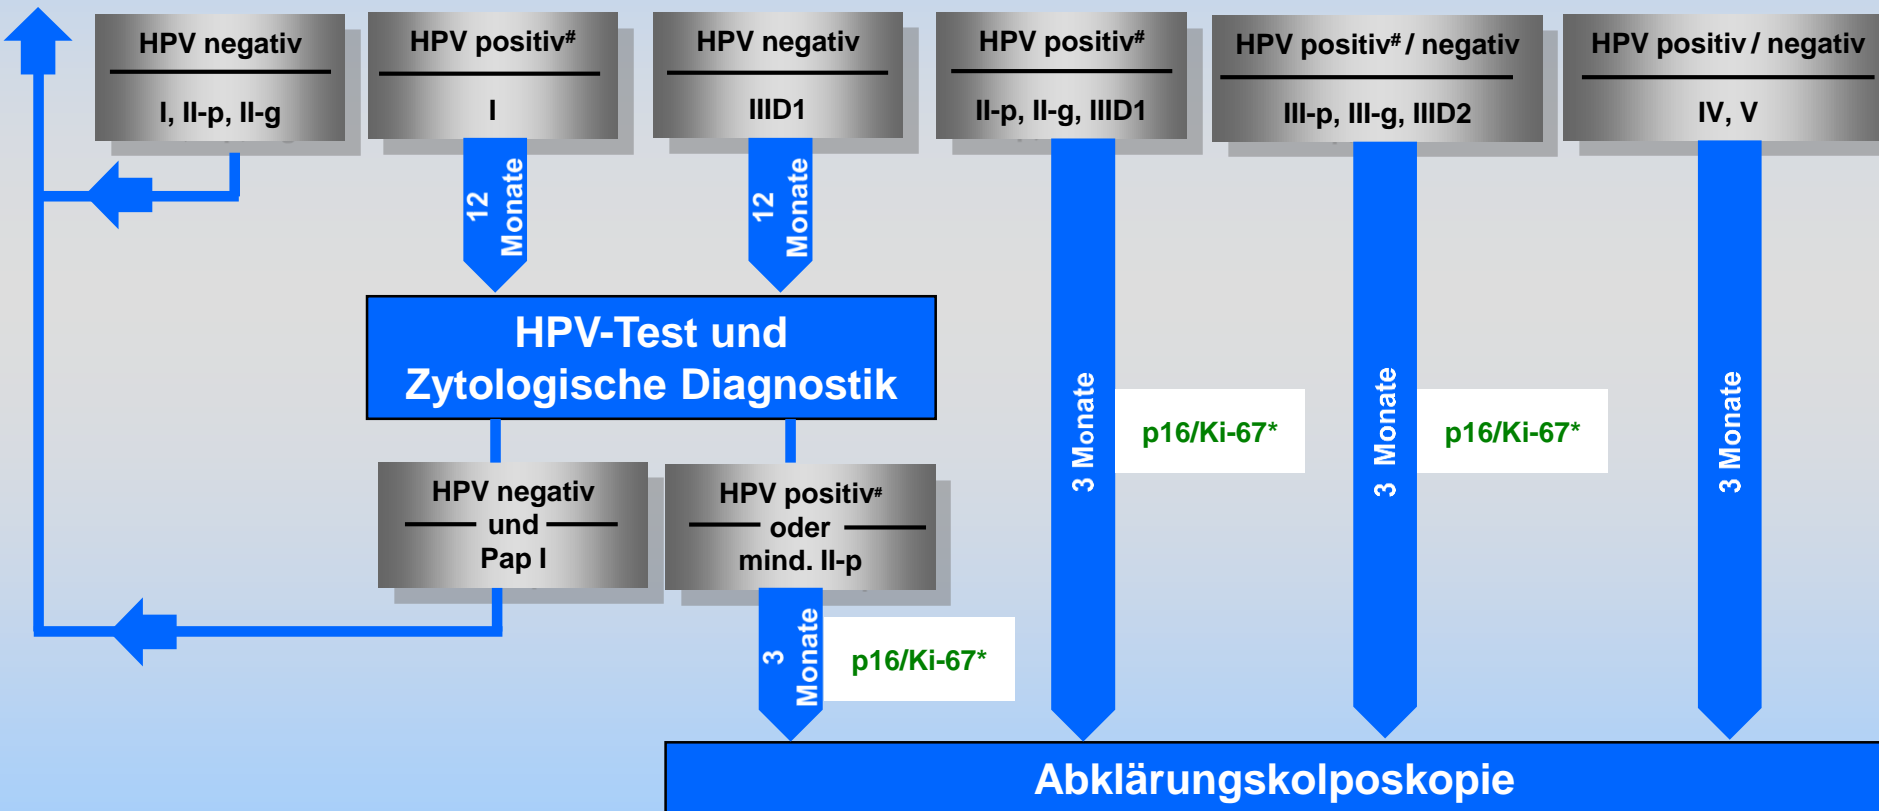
HPV negativ
I, II-p, II-g

HPV positiv#
I

HPV negativ
IIID1

HPV positiv#
II-p, II-g, IIID1

HPV positiv# / negativ
III-p, III-g, IIID2

HPV positiv / negativ
IV, V

12 Monate

12 Monate

HPV-Test und Zytologische Diagnostik

HPV negativ
und
Pap I

HPV positiv#
oder
mind. II-p

3 Monate

p16/Ki-67*

3 Monate

p16/Ki-67*

3 Monate

p16/Ki-67*

3 Monate

Abklärungskolposkopie